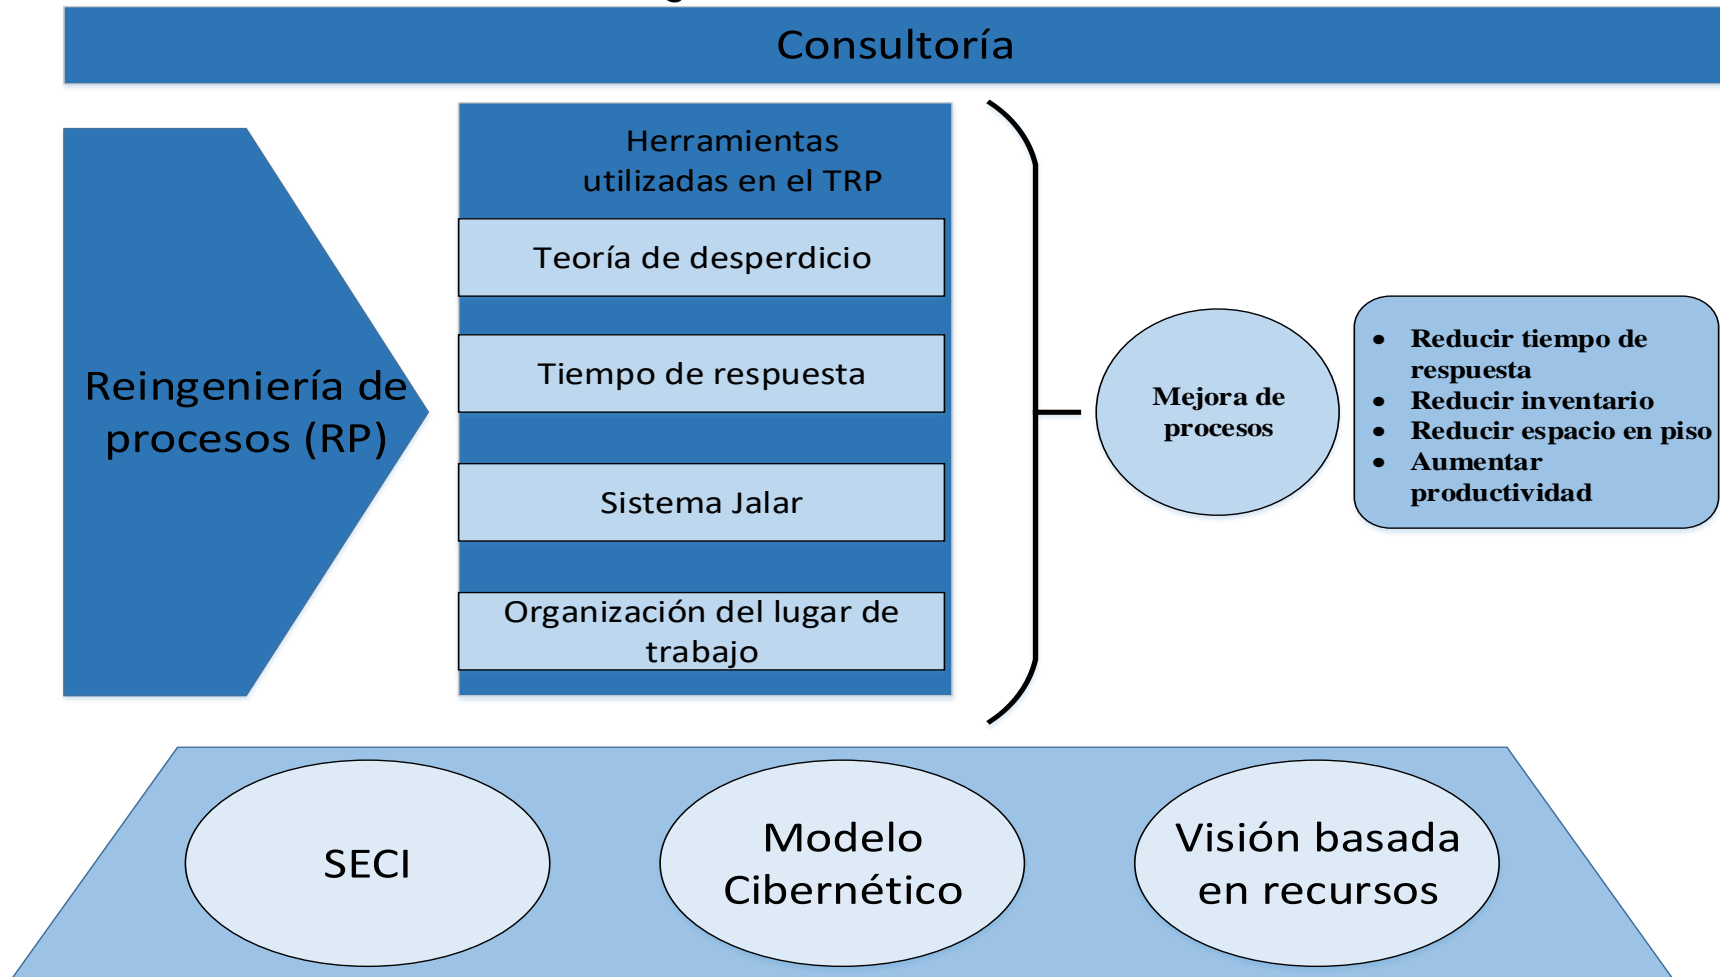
Consultoría

Reingeniería de procesos (RP)

Herramientas utilizadas en el TRP

Teoría de desperdicio

Tiempo de respuesta

Sistema Jalar

Organización del lugar de trabajo

Mejora de procesos

- Reducir tiempo de respuesta
- Reducir inventario
- Reducir espacio en piso
- Aumentar productividad

SECI

Modelo Cibernético

Visión basada en recursos